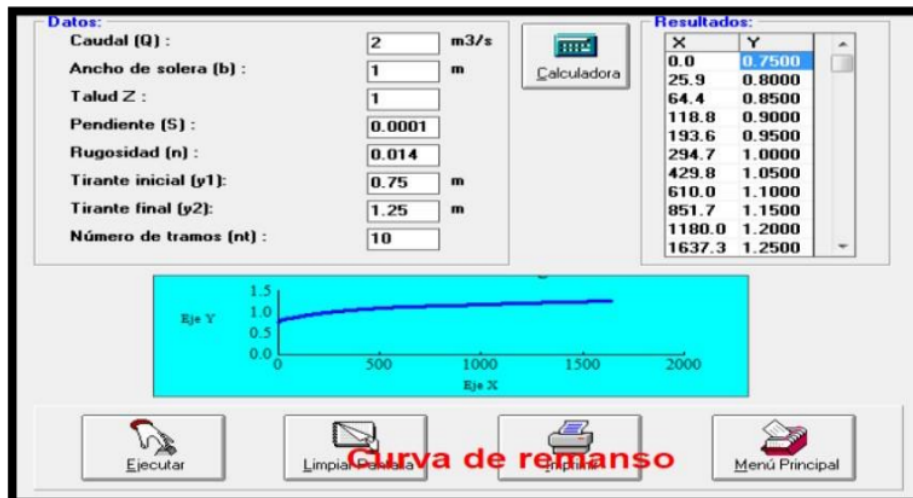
Datos:

Caudal (Q) : 2 m3/s

Ancho de solera (b) : 1 m

Talud Z : 1

Pendiente (S) : 0.0001

Rugosidad (n) : 0.014

Tirante inicial (y1): 0.75 m

Tirante final (y2): 1.25 m

Número de tramos (nt) : 10

Calculadora

Resultados:

| X | Y |
|---|---|
| 0.0 | 0.7500 |
| 25.9 | 0.8000 |
| 64.4 | 0.8500 |
| 118.8 | 0.9000 |
| 193.6 | 0.9500 |
| 294.7 | 1.0000 |
| 429.8 | 1.0500 |
| 610.0 | 1.1000 |
| 851.7 | 1.1500 |
| 1180.0 | 1.2000 |
| 1637.3 | 1.2500 |

Eje Y
1.5
1.0
0.5
0.0
0
500
1000
1500
2000
Eje X

Ejecutar

Limpiar Pantalla

Curva de remanso

Imprimir

Menú Principal